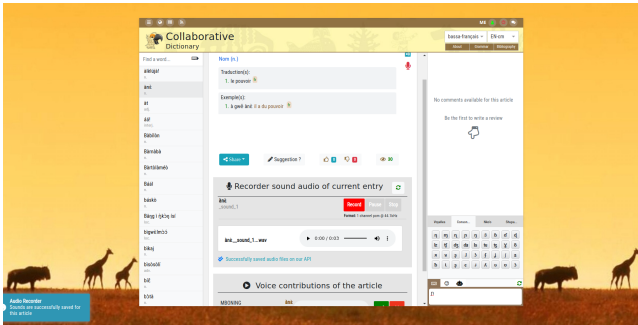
Collaborative Dictionary

basaa-français
EN-cm
About
Overview
Bibliography

Find a word...
alelaja!
ànà
ni
àkè
Bàbôlàn
Bànnàbà
Bàntàlàmàb
Bàsì
bàsòò
Bàsg i Iyàòg la!
bàgwèlèèè
bìkaj
bìsisèlè
biè
bòsà

Nom (n.)
Traduction(s):
1. le pouvoir
Exemple(s):
1. à gwé ànà il a du pouvoir

Share
Suggestion ?
0
0
30

Recorder sound audio of current entry
ànà
_sound_1
Record
Pause
Stop
Format: 1 channel pcm @ 44.1kHz
ànà__sound_1....wav
0:00 / 0:03
Successfully saved audio files on our API

Voice contributions of the article
MBONING
ànà

No comments available for this article
Be the first to write a review

Audio Recorder
Sounds are successfully saved for this article